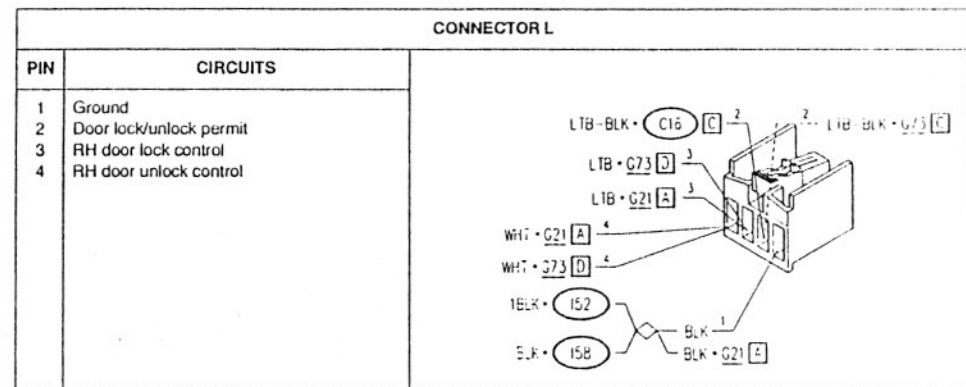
CONNECTOR L

| PIN | CIRCUITS |
|---|---|
| 1 | Ground |
| 2 | Door lock/unlock permit |
| 3 | RH door lock control |
| 4 | RH door unlock control |

LTB-BLK • C16 C 2
2 LTB-BLK • G73 C
LTB • G73 D 3
LTB • G21 A 3
WHT • G21 A 4
WHT • G73 D 4
1BLK • I52
BLK 1
BLK • I58
BLK • G21 A